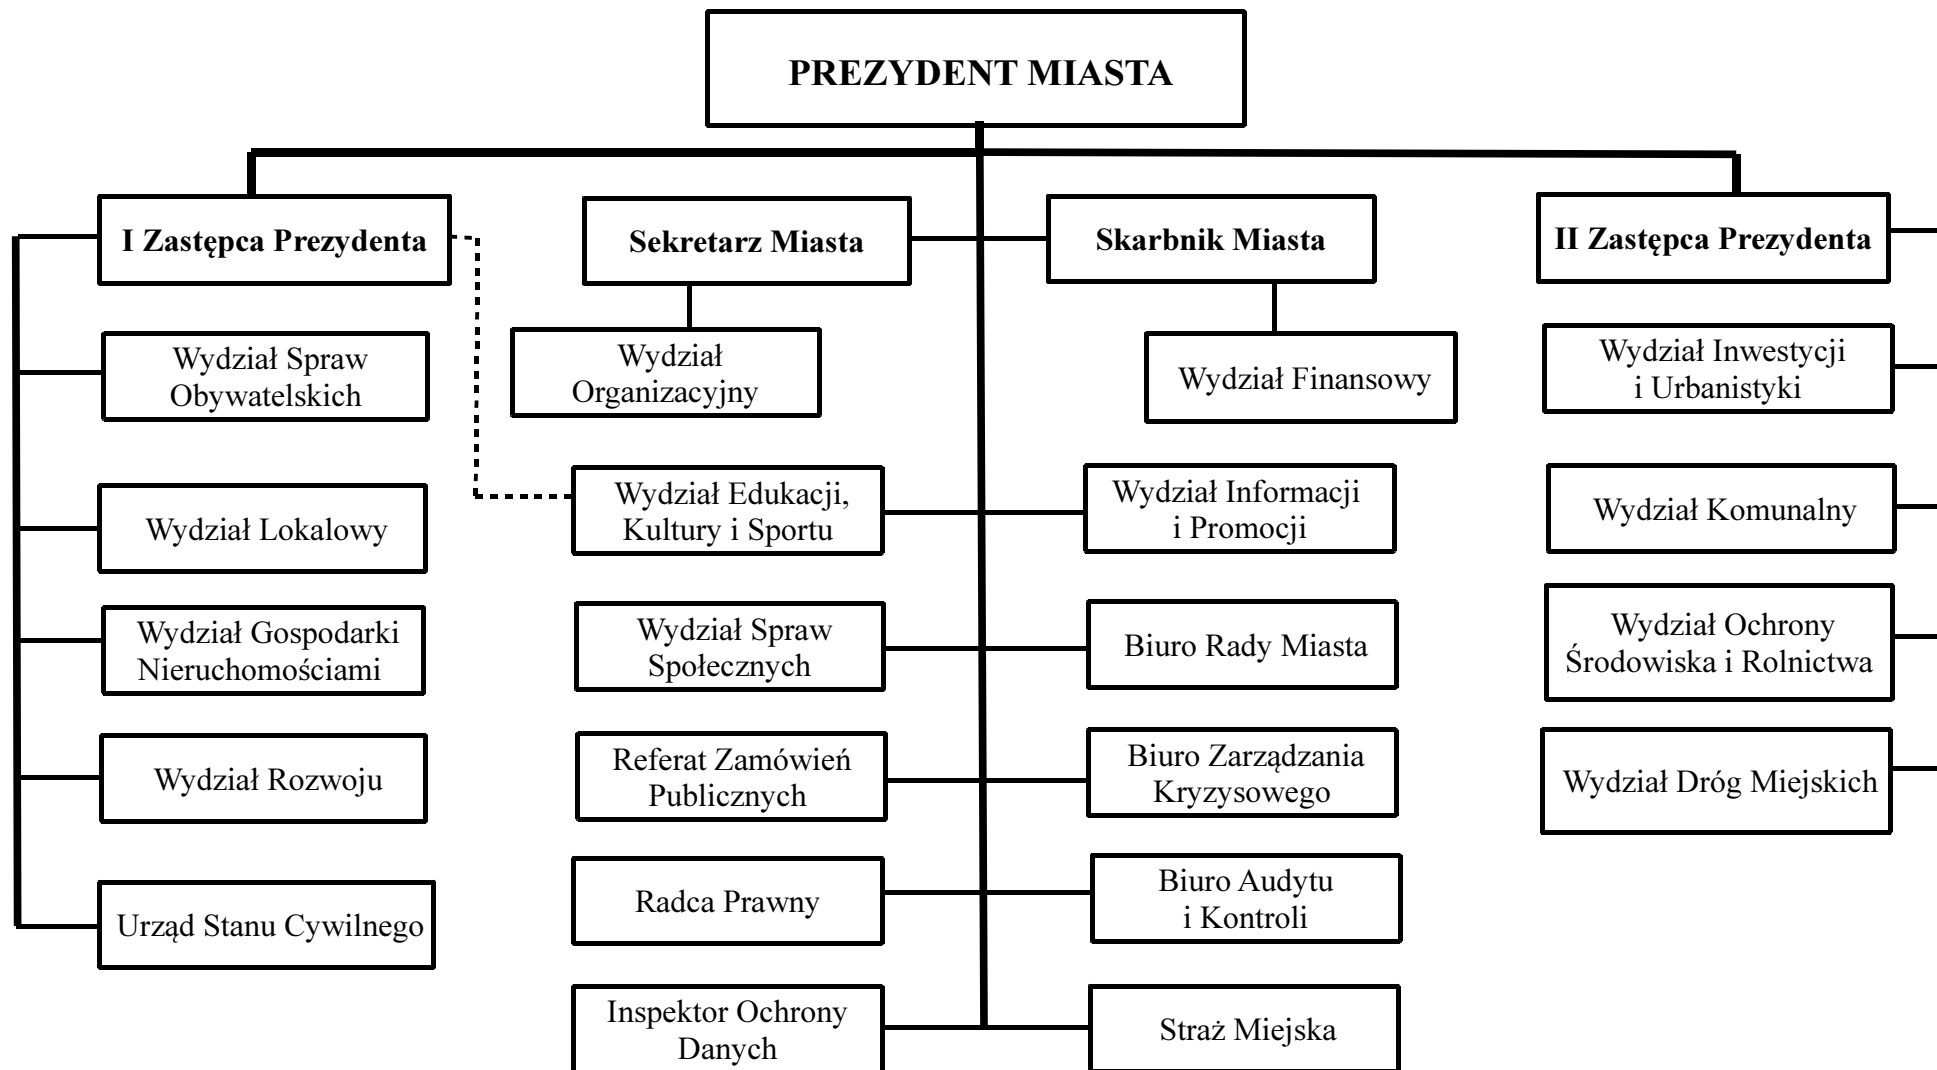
PREZYDENT MIASTA

I Zastępca Prezydenta

Sekretarz Miasta

Skarbnik Miasta

II Zastępca Prezydenta

Wydział Spraw Obywatelskich

Wydział Lokalowy

Wydział Gospodarki Nieruchomościami

Wydział Rozwoju

Urząd Stanu Cywilnego

Wydział Organizacyjny

Wydział Edukacji, Kultury i Sportu

Wydział Spraw Społecznych

Referat Zamówień Publicznych

Radca Prawny

Inspektor Ochrony Danych

Wydział Finansowy

Wydział Informacji i Promocji

Biuro Rady Miasta

Biuro Zarządzania Kryzysowego

Biuro Audytu i Kontroli

Straż Miejska

Wydział Inwestycji i Urbanistyki

Wydział Komunalny

Wydział Ochrony Środowiska i Rolnictwa

Wydział Dróg Miejskich